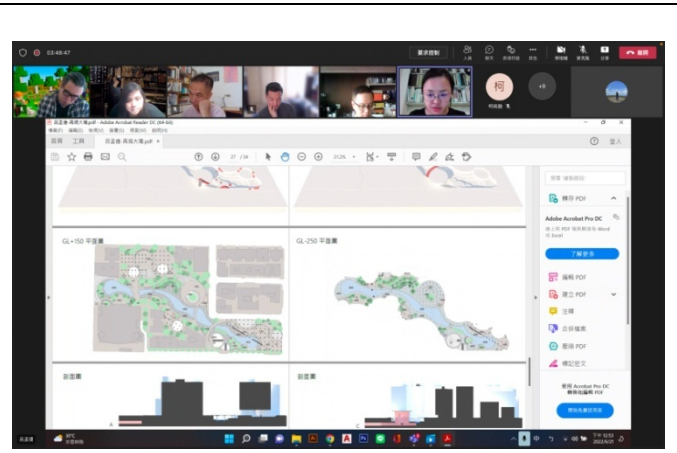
03:48:47

要求控制

人員

聊天

舉手

其他

攝影機

麥克風

分享

離開

柯

+9

高盈儀-高雄大學.pdf - Adobe Acrobat Reader DC (64-bit)

首頁

工具

高盈儀-高雄大學.pdf

登入

27 / 34

212%

GL+150 平面圖

GL-250 平面圖

剖面圖

剖面圖

搜尋「編修頁面」

轉存 PDF

Adobe Acrobat Pro DC

了解更多

編輯 PDF

建立 PDF

註釋

合併檔案

壓縮 PDF

填寫並簽署

使用 Acrobat Pro DC 轉換和編輯 PDF

開始免費試用版

30°C

2022/6/21